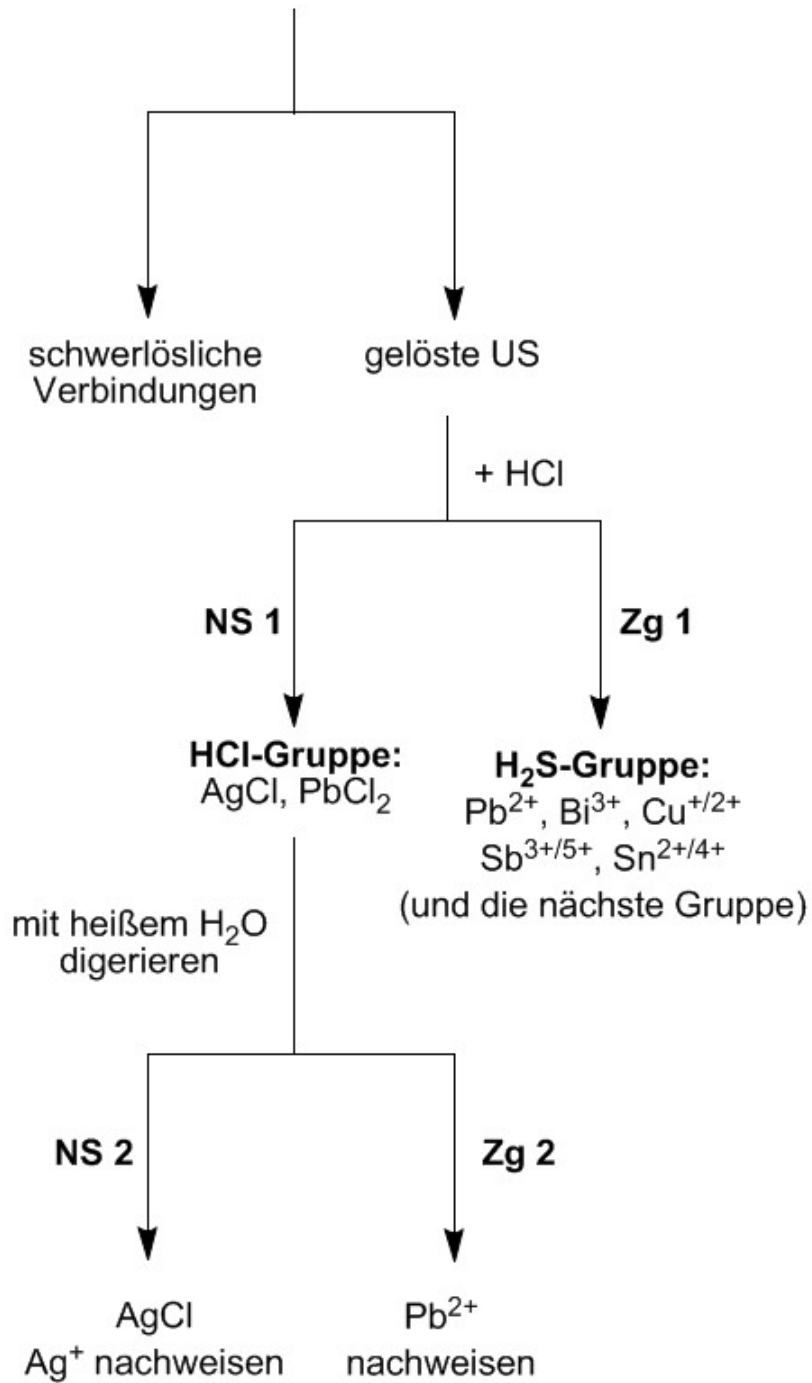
schwerlösliche Verbindungen

gelöste US

+ HCl

NS 1

Zg 1

**HCl-Gruppe:**
AgCl, $PbCl_2$

**$H_2S$-Gruppe:**
$Pb^{2+}$, $Bi^{3+}$, $Cu^{+/2+}$
$Sb^{3+/5+}$, $Sn^{2+/4+}$
(und die nächste Gruppe)

mit heißem $H_2O$ digerieren

NS 2

Zg 2

AgCl
$Ag^+$ nachweisen

$Pb^{2+}$
nachweisen